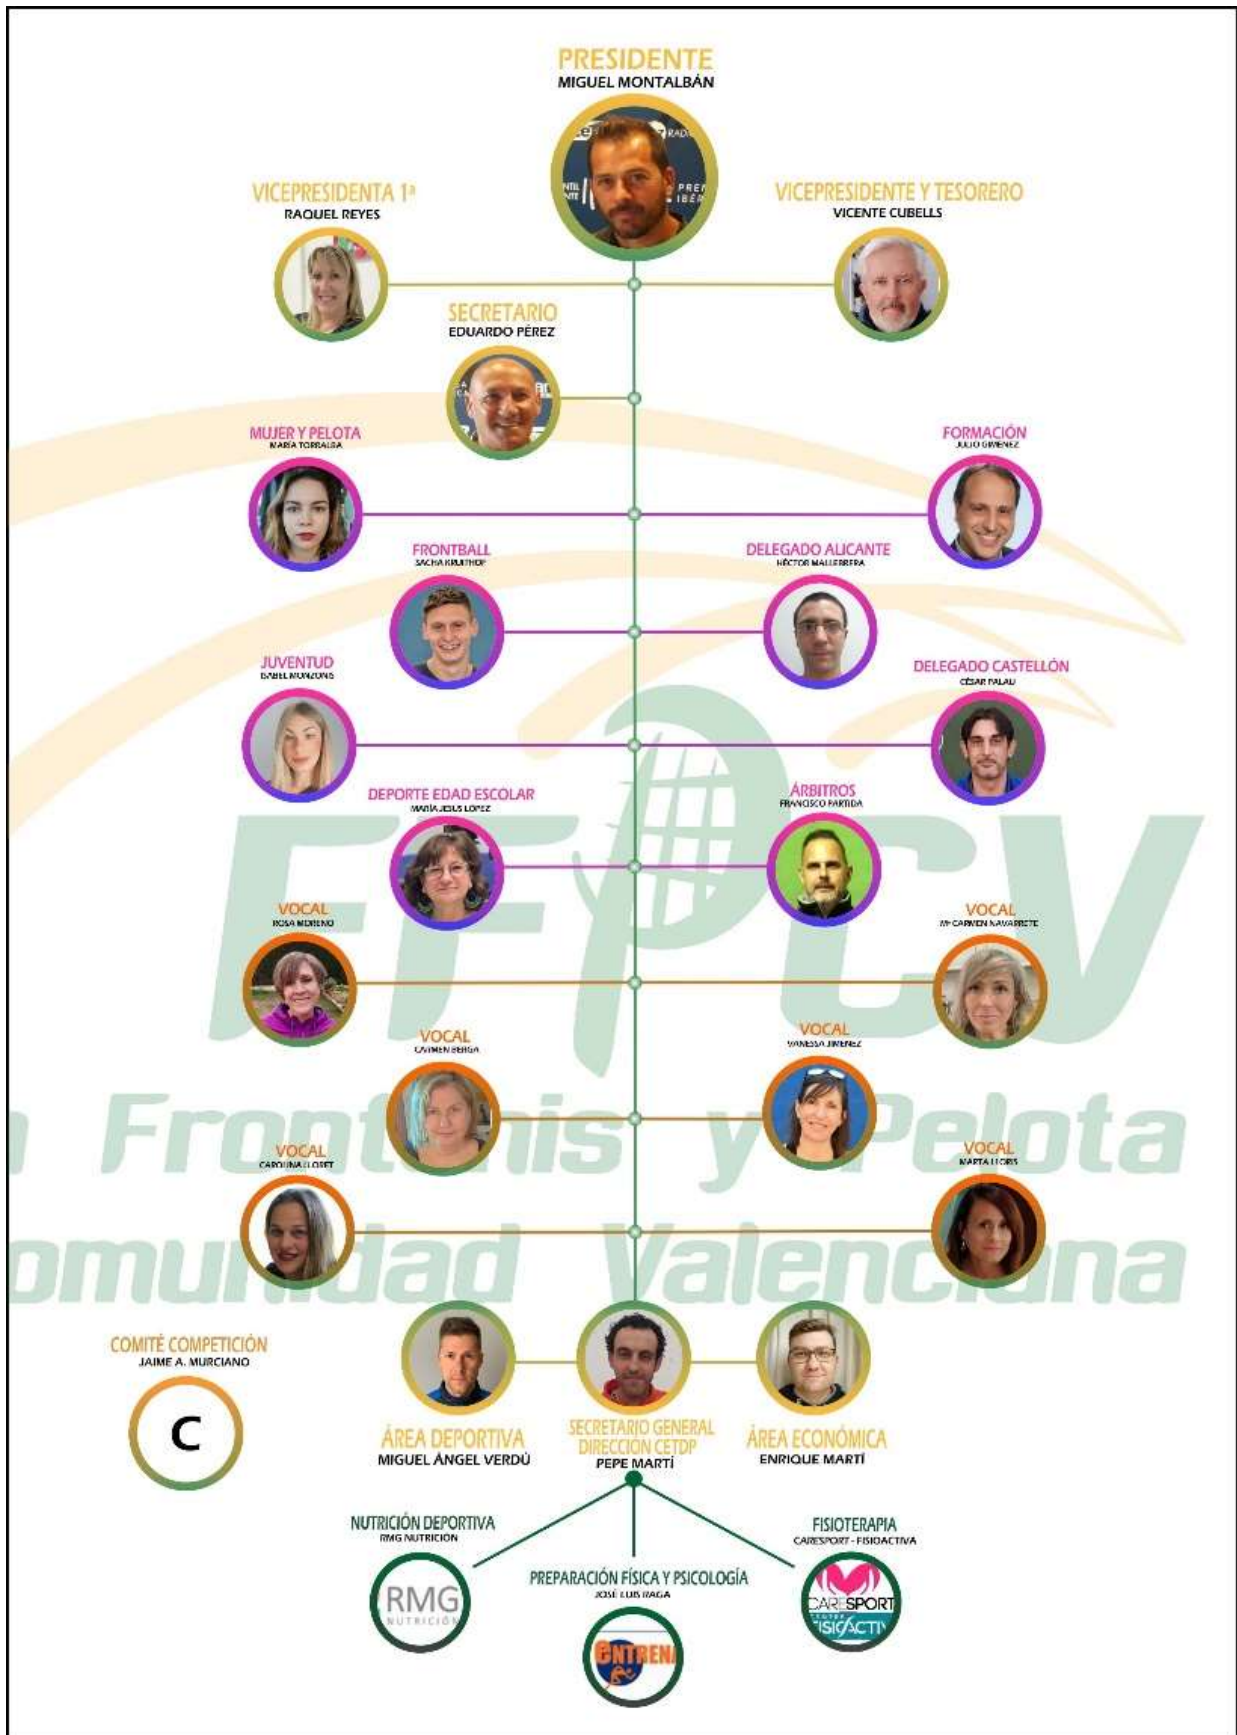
PRESIDENTE
MIGUEL MONTALBÁN

VICEPRESIDENTA 1ª
RAQUEL REYES

VICEPRESIDENTE Y TESORERO
VICENTE CUBELLS

SECRETARIO
EDUARDO PÉREZ

MUJER Y PELOTA
MARÍA TORRALBA

FORMACIÓN
JULIO GIMÉNEZ

FRONTBALL
SACHA KRUITHOF

DELEGADO ALICANTE
HÉCTOR MALLEBRERA

JUVENTUD
ISABEL MONZONÍS

DELEGADO CASTELLÓN
CÉSAR PALAU

DEPORTE EDAD ESCOLAR
MARÍA JESÚS LÓPEZ

ÁRBITROS
FRANCISCO PARTIDA

VOCAL
ROSA MORENO

VOCAL
Mª CARMEN NAVARRETE

VOCAL
CARMEN BERGA

VOCAL
VANESSA JIMÉNEZ

VOCAL
CAROLINA LLOFET

VOCAL
MARTA LLORIS

FFPCV
Frontenis y Pelota
Comunidad Valenciana

COMITÉ COMPETICIÓN
JAIME A. MURCIANO

C

ÁREA DEPORTIVA
MIGUEL ÁNGEL VERDÚ

SECRETARIO GENERAL
DIRECCIÓN CETDP
PEPE MARTÍ

ÁREA ECONÓMICA
ENRIQUE MARTÍ

NUTRICIÓN DEPORTIVA
RMG NUTRICIÓN

RMG
NUTRICIÓN

PREPARACIÓN FÍSICA Y PSICOLOGÍA
JOSÉ LUIS RAGA

ENTRENA

FISIOTERAPIA
CARESPORT - FISIOACTIVA

CARESPORT
FISIOACTIV